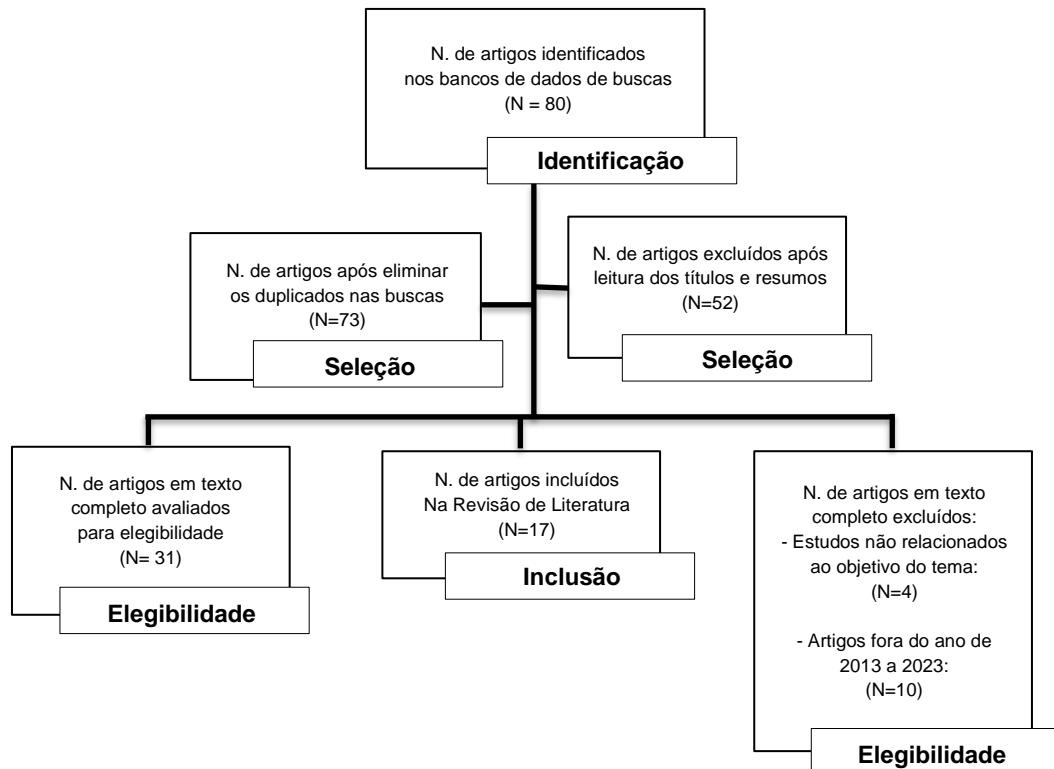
N. de artigos identificados nos bancos de dados de buscas (N = 80)

Identificação

N. de artigos após eliminar os duplicados nas buscas (N=73)

Seleção

N. de artigos excluídos após leitura dos títulos e resumos (N=52)

Seleção

N. de artigos em texto completo avaliados para elegibilidade (N= 31)

Elegibilidade

N. de artigos incluídos Na Revisão de Literatura (N=17)

Inclusão

N. de artigos em texto completo excluídos:
- Estudos não relacionados ao objetivo do tema: (N=4)

- Artigos fora do ano de 2013 a 2023: (N=10)

Elegibilidade